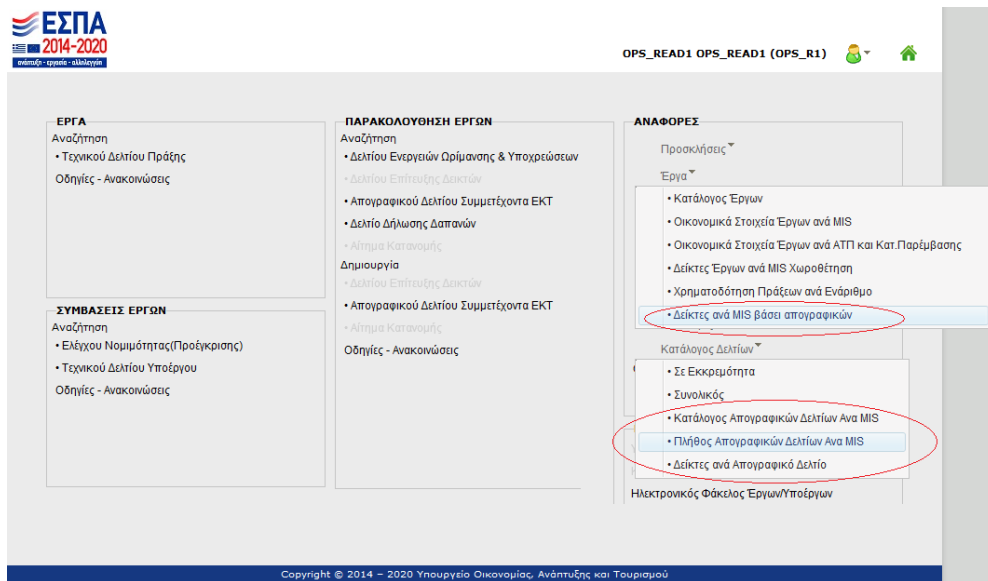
ΕΣΠΑ
2014-2020
ανάπτυξη - εργασία - αλληλεγγύη

OPS_READ1 OPS_READ1 (OPS_R1)

ΕΡΓΑ
Αναζήτηση
• Τεχνικού Δελτίου Πράξης
Οδηγίες - Ανακοινώσεις

ΣΥΜΒΑΣΕΙΣ ΕΡΓΩΝ
Αναζήτηση
• Ελέγχου Νομιμότητας(Προέγκρισης)
• Τεχνικού Δελτίου Υποέργου
Οδηγίες - Ανακοινώσεις

ΠΑΡΑΚΟΛΟΥΘΗΣΗ ΕΡΓΩΝ
Αναζήτηση
• Δελτίου Ενεργειών Ωρίμανσης & Υποχρεώσεων
• Δελτίου Επίτευξης Δεικτών
• Απογραφικού Δελτίου Συμμετέχοντα ΕΚΤ
• Δελτίο Δήλωσης Δαπανών
• Αίτημα Κατανομής
Δημιουργία
• Δελτίου Επίτευξης Δεικτών
• Απογραφικού Δελτίου Συμμετέχοντα ΕΚΤ
• Αίτημα Κατανομής
Οδηγίες - Ανακοινώσεις

ΑΝΑΦΟΡΕΣ
Προσκλήσεις
Έργα
• Κατάλογος Έργων
• Οικονομικά Στοιχεία Έργων ανά MIS
• Οικονομικά Στοιχεία Έργων ανά ΑΤΠ και Κατ.Παρέμβασης
• Δείκτες Έργων ανά MIS Χωροθέτηση
• Χρηματοδότηση Πράξεων ανά Ενάριθμο
• Δείκτες ανά MIS βάσει απογραφικών
Κατάλογος Δελτίων
• Σε Εκκρεμότητα
• Συνολικός
• Κατάλογος Απογραφικών Δελτίων Ανα MIS
• Πλήθος Απογραφικών Δελτίων Ανα MIS
• Δείκτες ανά Απογραφικό Δελτίο
Ηλεκτρονικός Φάκελος Έργων/Υποέργων

Copyright © 2014 – 2020 Υπουργείο Οικονομίας, Ανάπτυξης και Τουρισμού